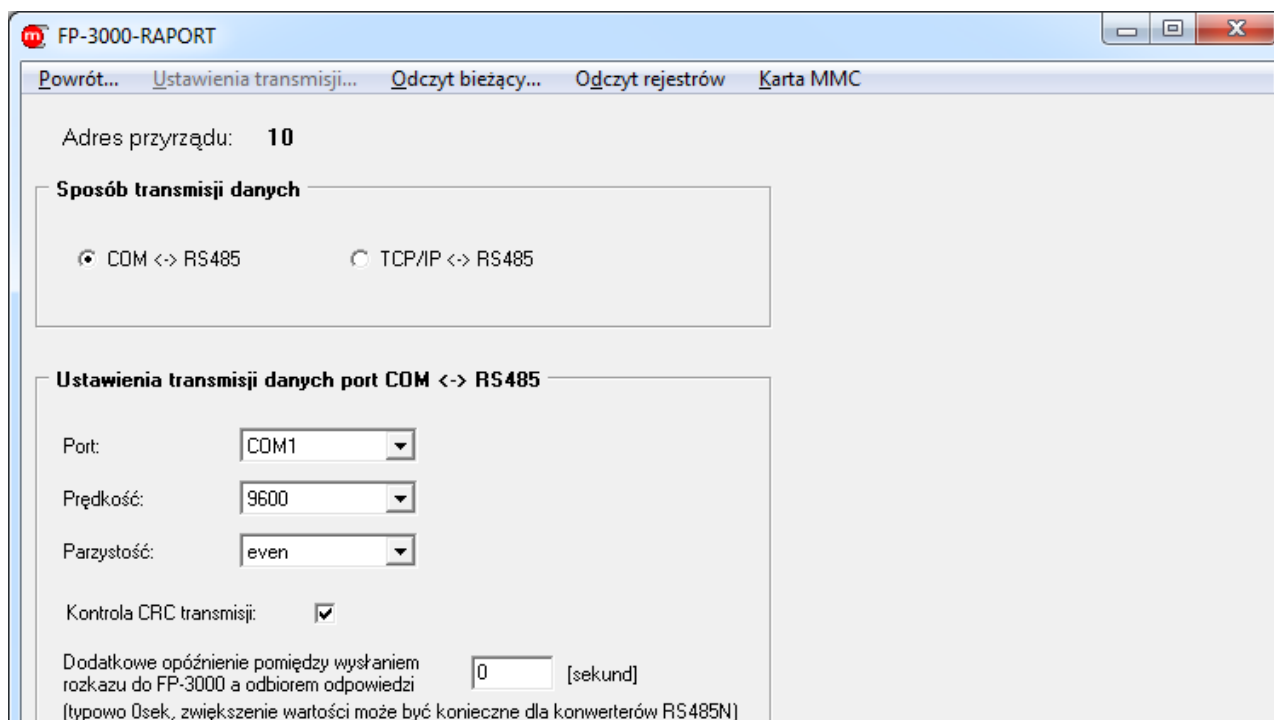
FP-3000-RAPORT

Powrót... Ustawienia transmisji... Odczyt bieżący... Odczyt rejestrów Karta MMC

Adres przyrządu: 10

Sposób transmisji danych

COM <-> RS485 TCP/IP <-> RS485

Ustawienia transmisji danych port COM <-> RS485

Port: COM1

Prędkość: 9600

Parzystość: even

Kontrola CRC transmisji:

Dodatkowe opóźnienie pomiędzy wysłaniem rozkazu do FP-3000 a odbiorem odpowiedzi 0 [sekund]

(typowo 0sek, zwiększenie wartości może być konieczne dla konwerterów RS485N)